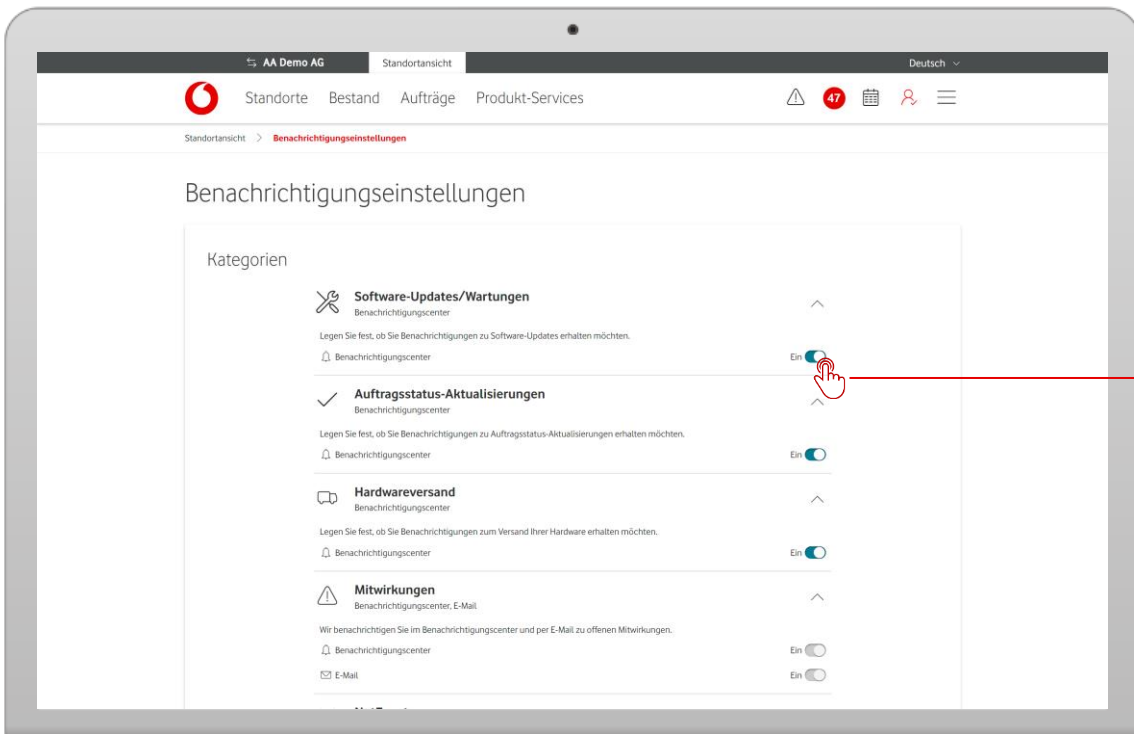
AA Demo AG Standortansicht Deutsch

Standorte Bestand Aufträge Produkt-Services 47

Standortansicht > Benachrichtigungseinstellungen

Benachrichtigungseinstellungen

Kategorien

Software-Updates/Wartungen
Benachrichtigungscenter

Legen Sie fest, ob Sie Benachrichtigungen zu Software-Updates erhalten möchten.

Benachrichtigungscenter Ein

Auftragsstatus-Aktualisierungen
Benachrichtigungscenter

Legen Sie fest, ob Sie Benachrichtigungen zu Auftragsstatus-Aktualisierungen erhalten möchten.

Benachrichtigungscenter Ein

Hardwareversand
Benachrichtigungscenter

Legen Sie fest, ob Sie Benachrichtigungen zum Versand Ihrer Hardware erhalten möchten.

Benachrichtigungscenter Ein

Mitwirkungen
Benachrichtigungscenter, E-Mail

Wir benachrichtigen Sie im Benachrichtigungscenter und per E-Mail zu offenen Mitwirkungen.

Benachrichtigungscenter Ein

E-Mail Ein

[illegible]